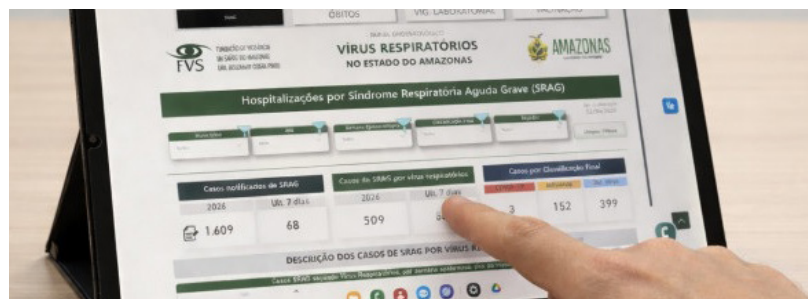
ÓBITOS VIG. LABORATORIAL VACINAÇÃO

FVS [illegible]

PAINEL EPIDEMIOLÓGICO
VÍRUS RESPIRATÓRIOS
NO ESTADO DO AMAZONAS

AMAZONAS

Hospitalizações por Síndrome Respiratória Aguda Grave (SRAG)

Casos notificados de SRAG
2026 Ult. 7 dias
1.609 68

Casos de SRAG por vírus respiratórios
2026 Ult. 7 dias
509 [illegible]

Casos por Classificação Final
3 152 399

DESCRIÇÃO DOS CASOS DE SRAG POR VÍRUS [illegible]